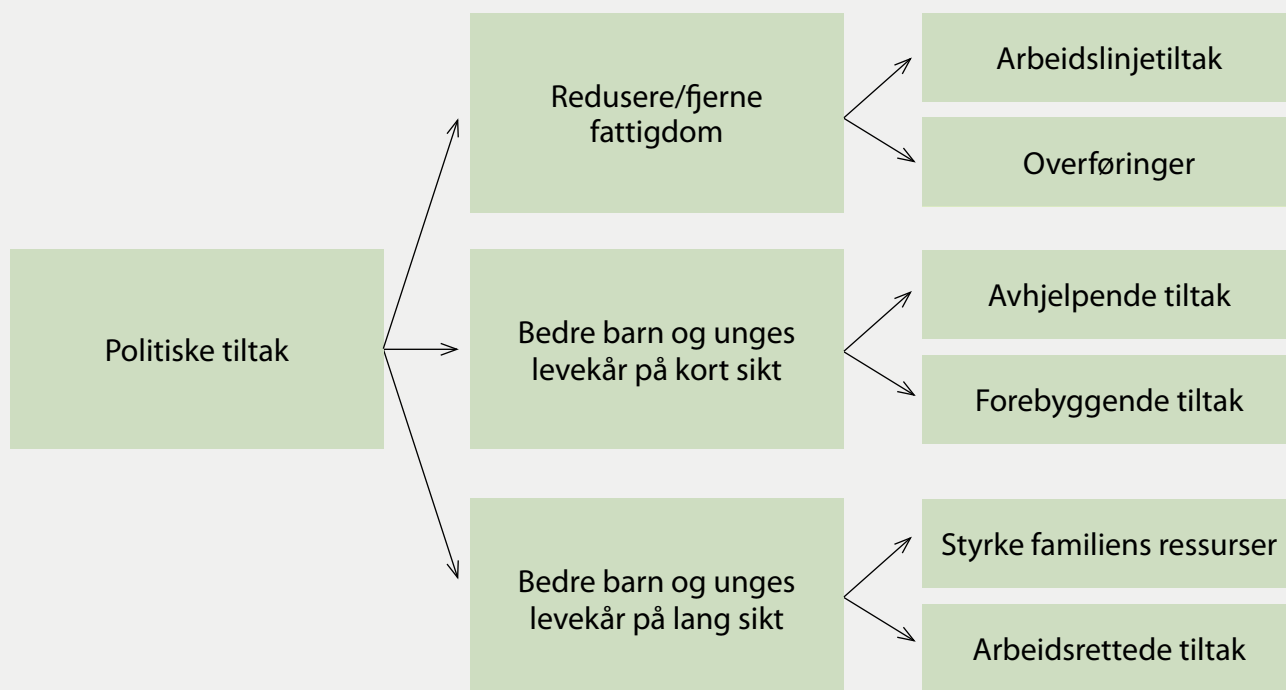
Politiske tiltak

Redusere/fjerne fattigdom

Arbeidslinjetiltak

Overføringer

Bedre barn og unges levekår på kort sikt

Avhjelpende tiltak

Forebyggende tiltak

Bedre barn og unges levekår på lang sikt

Styrke familiens ressurser

Arbeidsrettede tiltak